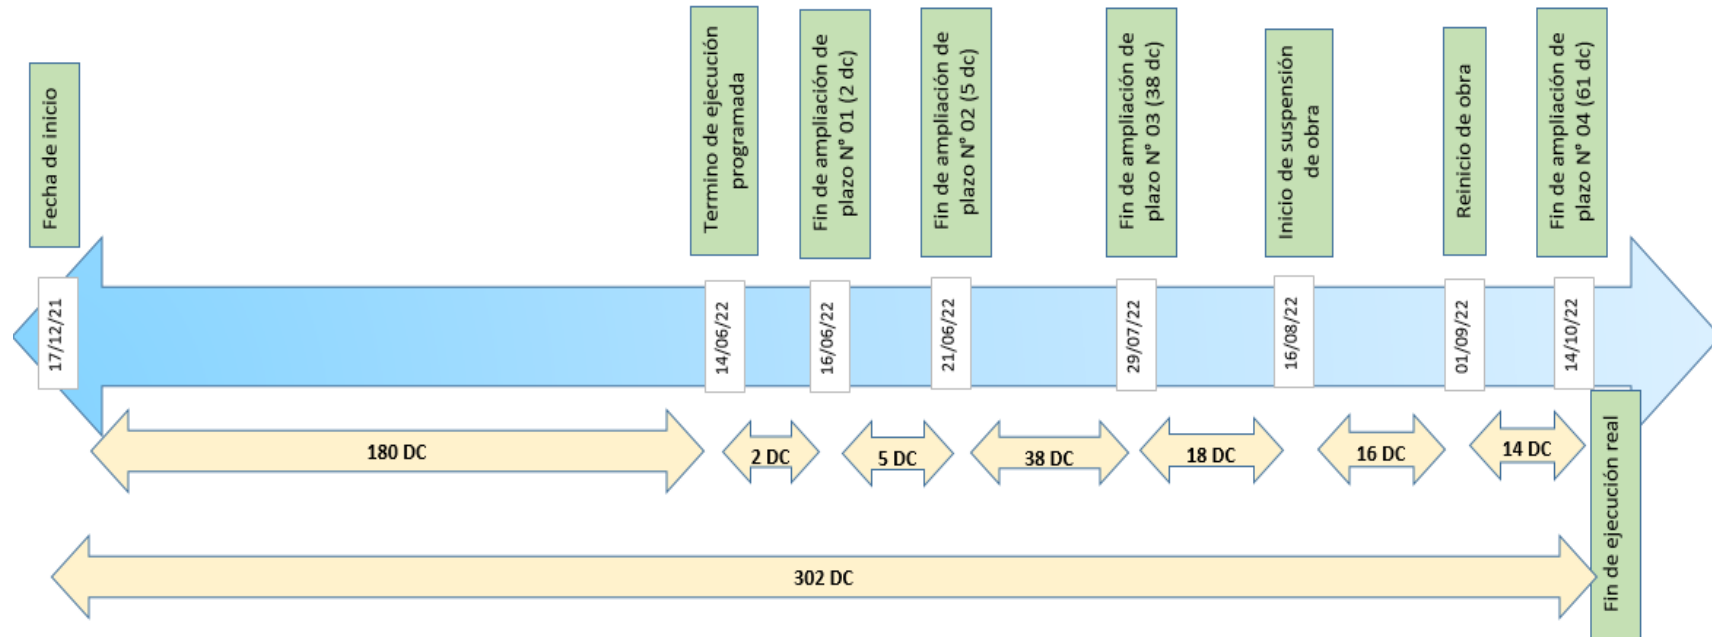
Fecha de inicio

Termino de ejecución programada

Fin de ampliación de plazo N° 01 (2 dc)

Fin de ampliación de plazo N° 02 (5 dc)

Fin de ampliación de plazo N° 03 (38 dc)

Inicio de suspensión de obra

Reinicio de obra

Fin de ampliación de plazo N° 04 (61 dc)

17/12/21

14/06/22

16/06/22

21/06/22

29/07/22

16/08/22

01/09/22

14/10/22

180 DC

2 DC

5 DC

38 DC

18 DC

16 DC

14 DC

Fin de ejecución real

302 DC